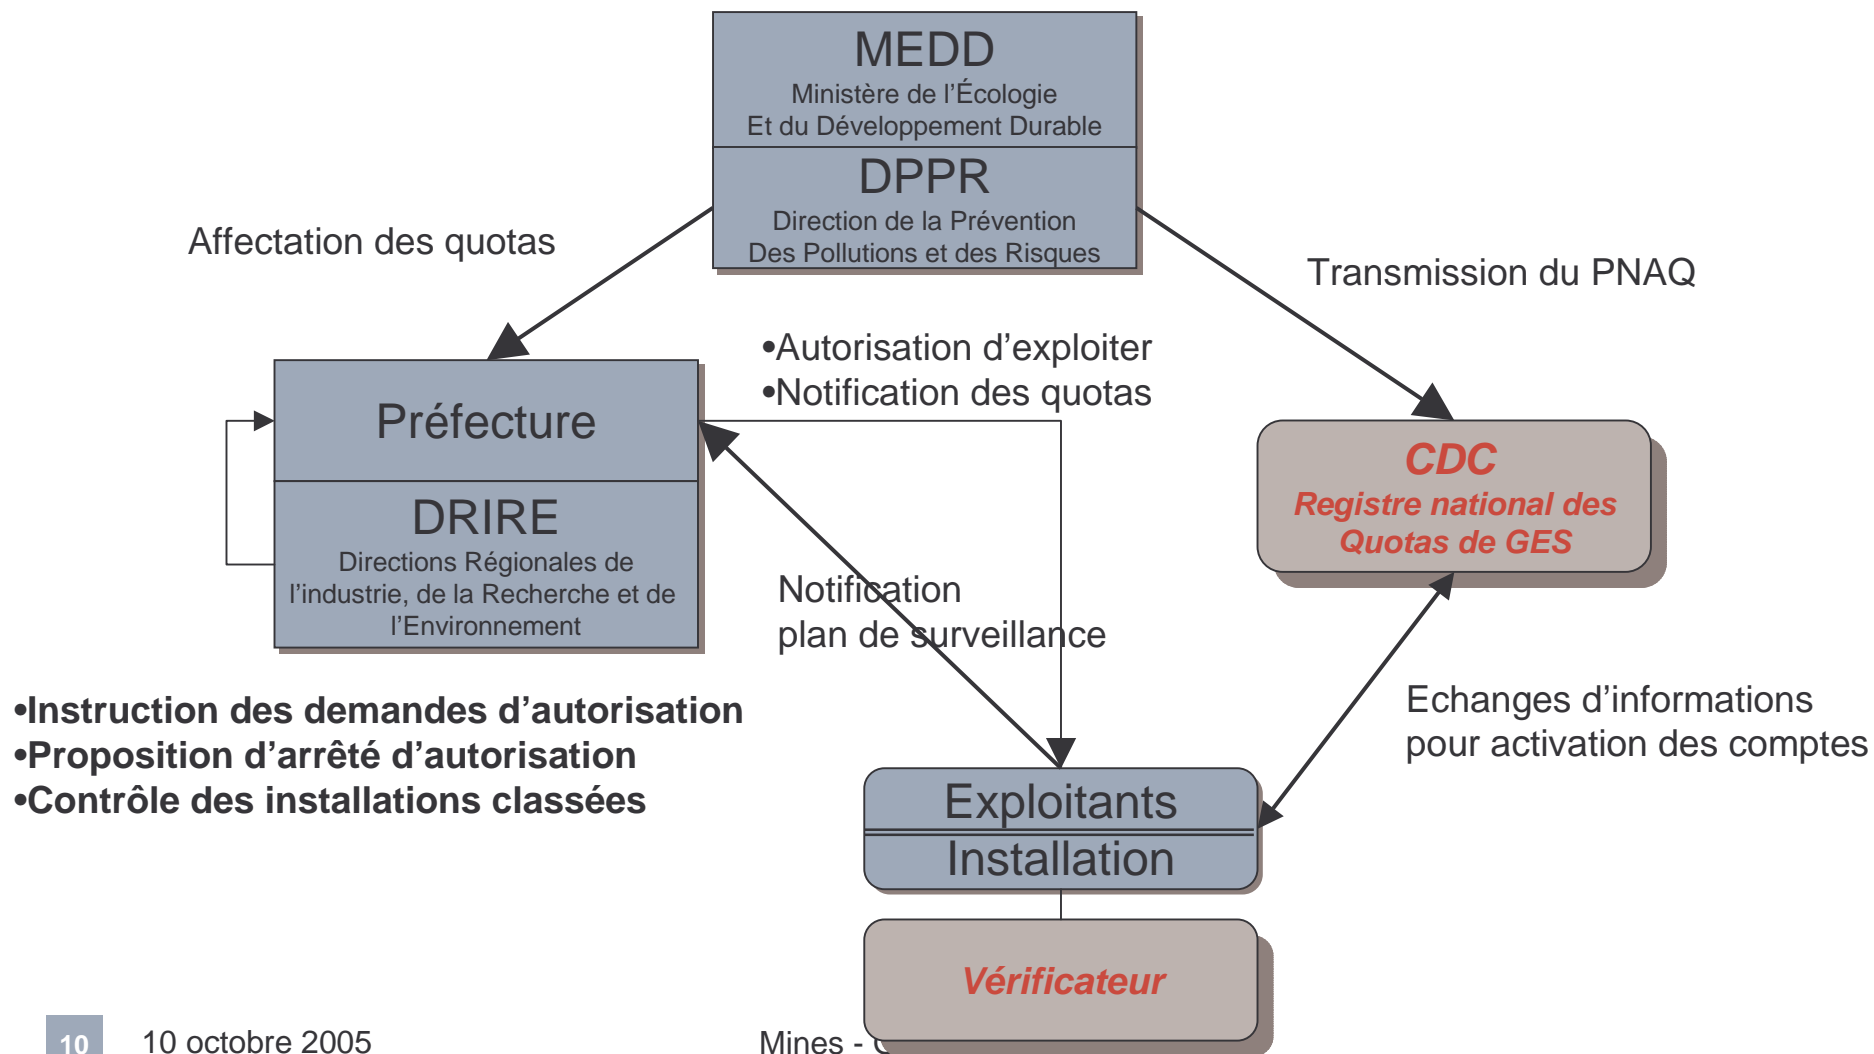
MEDD
Ministère de l'Écologie
Et du Développement Durable

DPPR
Direction de la Prévention
Des Pollutions et des Risques

Affectation des quotas

Transmission du PNAQ

•Autorisation d'exploiter
•Notification des quotas

Préfecture

DRIRE
Directions Régionales de l'industrie, de la Recherche et de l'Environnement

CDC
Registre national des Quotas de GES

Notification
plan de surveillance

Echanges d'informations
pour activation des comptes

•Instruction des demandes d'autorisation
•Proposition d'arrêté d'autorisation
•Contrôle des installations classées

Exploitants
Installation

Vérificateur

10
10 octobre 2005
Mines - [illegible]